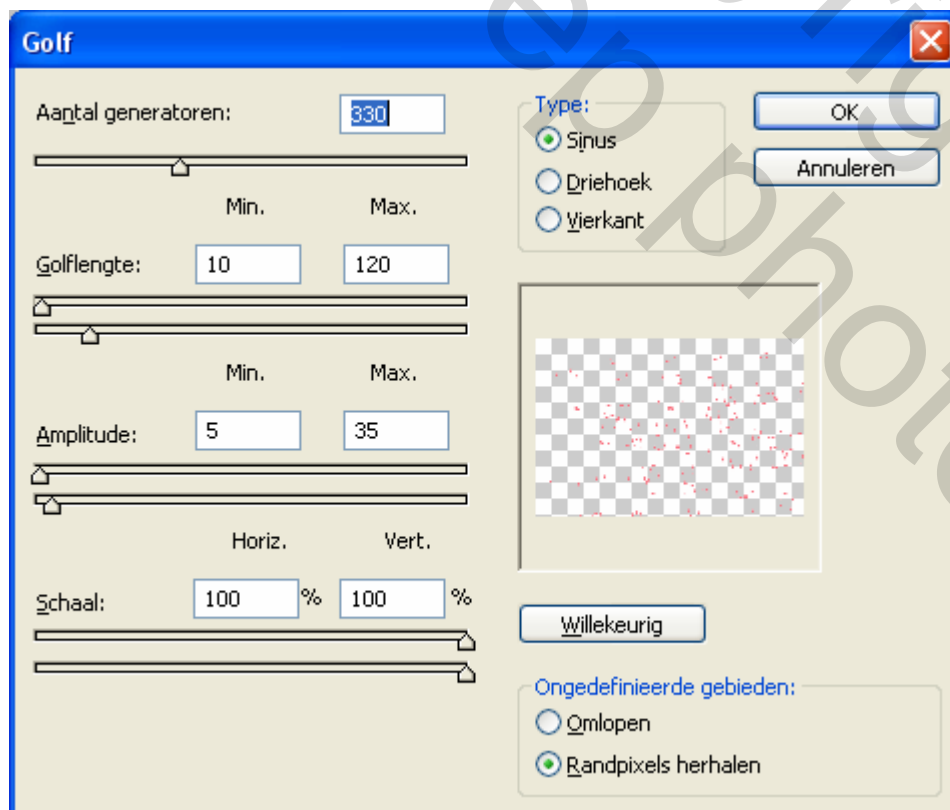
Golf

Aantal generatoren: 330

Min. Max.

Golflengte: 10 120

Min. Max.

Amplitude: 5 35

Horiz. Vert.

Schaal: 100 % 100 %

Type:
Sinus
Driehoek
Vierkant

OK
Annuleren

Willekeurig

Ongedefinieerde gebieden:
Omlopen
Randpixels herhalen